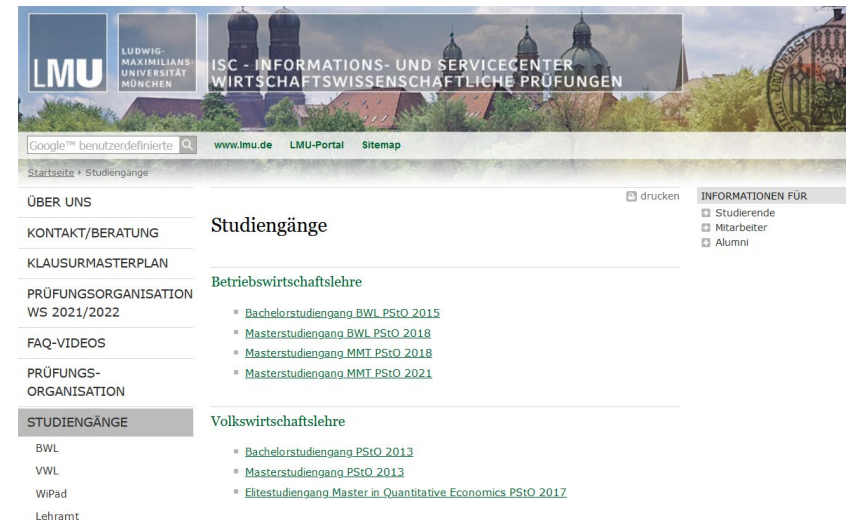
LMU

LUDWIG-MAXIMILIANS-UNIVERSITÄT MÜNCHEN

ISC - INFORMATIONS- UND SERVICECENTER WIRTSCHAFTSWISSENSCHAFTLICHE PRÜFUNGEN

Google™ benutzerdefinierte

www.lmu.de LMU-Portal Sitemap

Startseite › Studiengänge

ÜBER UNS
KONTAKT/BERATUNG
KLAUSURMASTERPLAN
PRÜFUNGSORGANISATION WS 2021/2022
FAQ-VIDEOS
PRÜFUNGS-ORGANISATION
STUDIENGÄNGE
BWL
VWL
WiPäd
Lehramt

drucken

Studiengänge

Betriebswirtschaftslehre

Bachelorstudiengang BWL PStO 2015
Masterstudiengang BWL PStO 2018
Masterstudiengang MMT PStO 2018
Masterstudiengang MMT PStO 2021

Volkswirtschaftslehre

Bachelorstudiengang PStO 2013
Masterstudiengang PStO 2013
Elitestudiengang Master in Quantitative Economics PStO 2017

INFORMATIONEN FÜR
Studierende
Mitarbeiter
Alumni